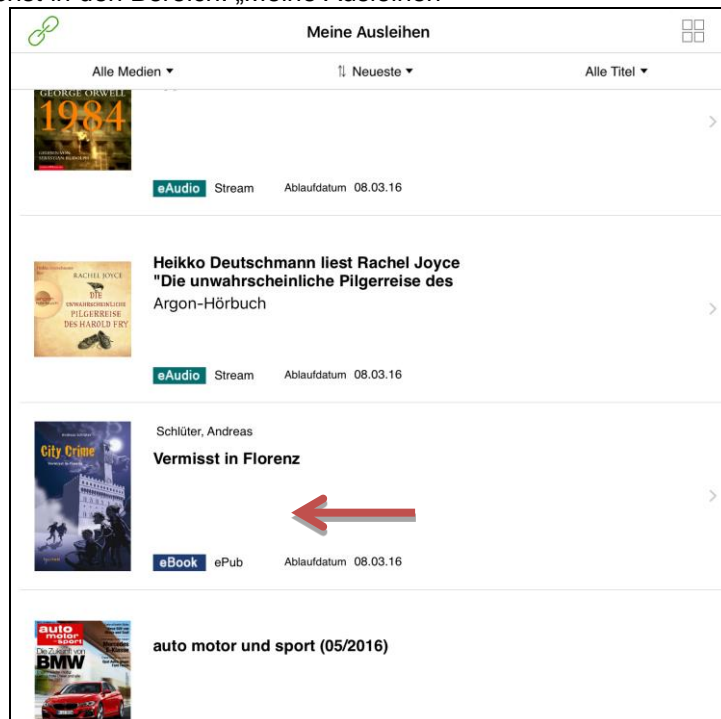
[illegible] in den Bereich „Meine Ausleihen"

Meine Ausleihen

Alle Medien ▾ ⇅ Neueste ▾ Alle Titel ▾

GEORGE ORWELL
1984

eAudio Stream Ablaufdatum 08.03.16

RACHEL JOYCE
DIE UNWAHRSCHEINLICHE PILGERREISE DES HAROLD FRY

Heikko Deutschmann liest Rachel Joyce "Die unwahrscheinliche Pilgerreise des
Argon-Hörbuch

eAudio Stream Ablaufdatum 08.03.16

City Crime

Schlüter, Andreas
Vermisst in Florenz

eBook ePub Ablaufdatum 08.03.16

auto motor sport
Die Zukunft von
BMW

auto motor und sport (05/2016)